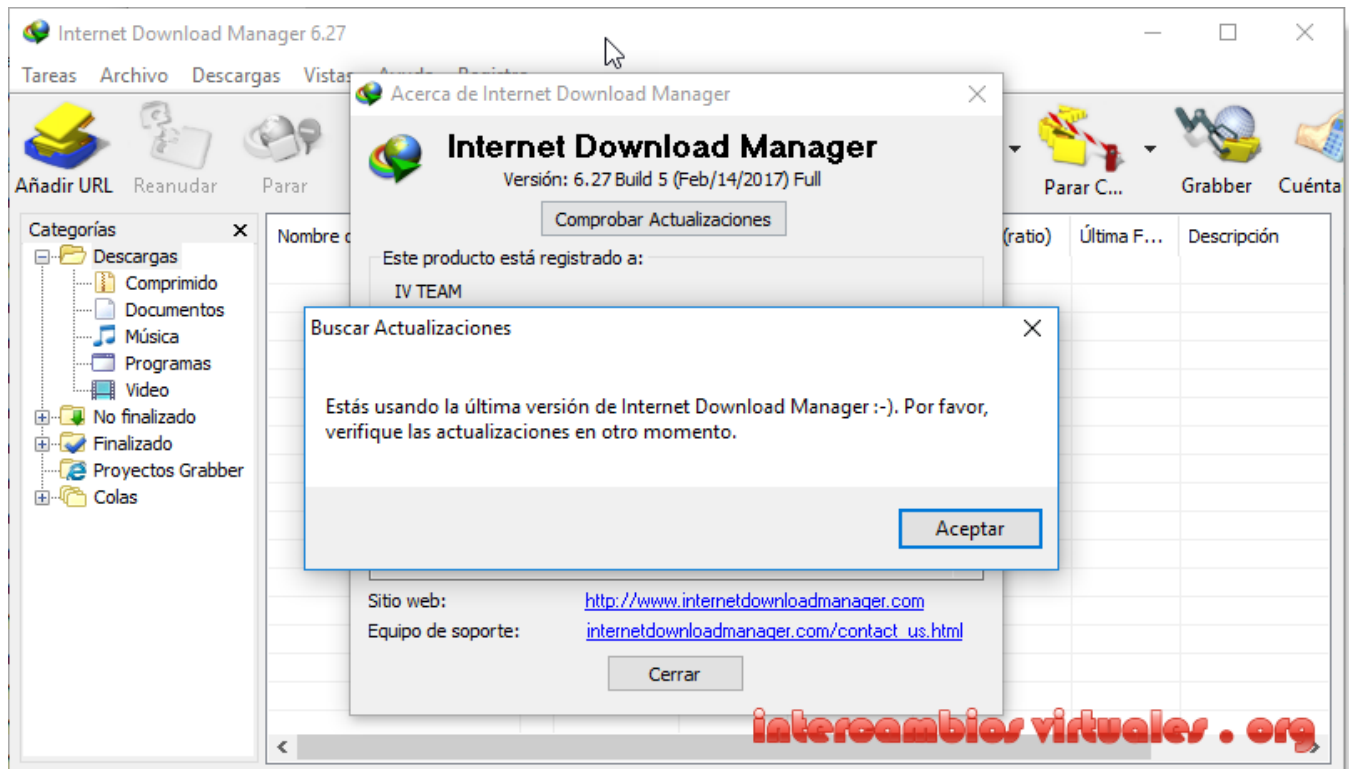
Internet Download Manager 6.27

Tareas Archivo Descargas Vistas

Añadir URL Reanudar Parar

Parar C... Grabber Cuénta

Categorías ×

Descargas
Comprimido
Documentos
Música
Programas
Video
No finalizado
Finalizado
Proyectos Grabber
Colas

Nombre d

(ratio) Última F... Descripción

Acerca de Internet Download Manager

Internet Download Manager

Versión: 6.27 Build 5 (Feb/14/2017) Full

Comprobar Actualizaciones

Este producto está registrado a:

IV TEAM

Buscar Actualizaciones

Estás usando la última versión de Internet Download Manager :-). Por favor, verifique las actualizaciones en otro momento.

Aceptar

Sitio web: http://www.internetdownloadmanager.com

Equipo de soporte: internetdownloadmanager.com/contact_us.html

Cerrar

intercambios virtuales . org